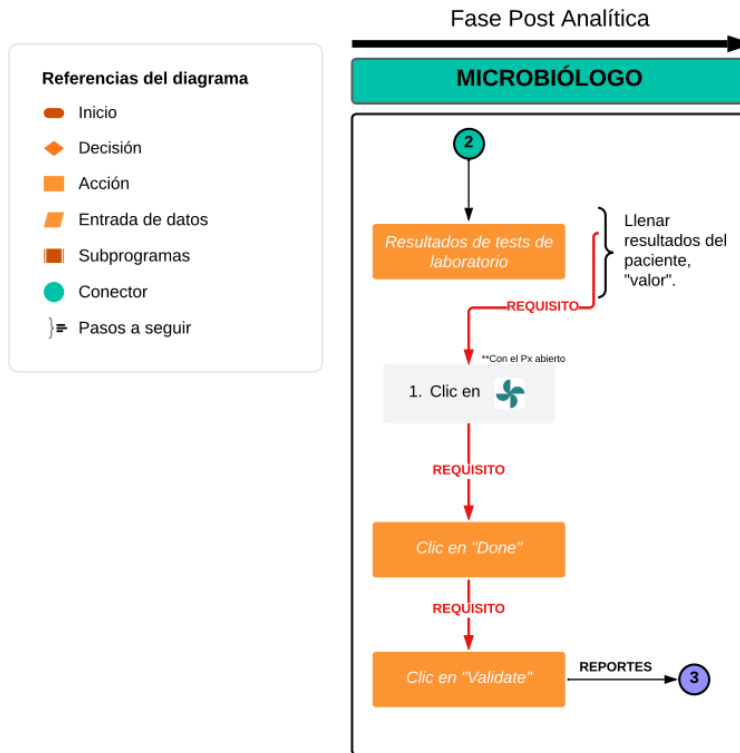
Fase Post Analítica

MICROBIÓLOGO

Referencias del diagrama

Inicio

Decisión

Acción

Entrada de datos

Subprogramas

Conector

Pasos a seguir

2

Resultados de tests de laboratorio

Llenar resultados del paciente, "valor".

REQUISITO

**Con el Px abierto

1. Clic en

REQUISITO

Clic en "Done"

REQUISITO

Clic en "Validate"

REPORTES

3